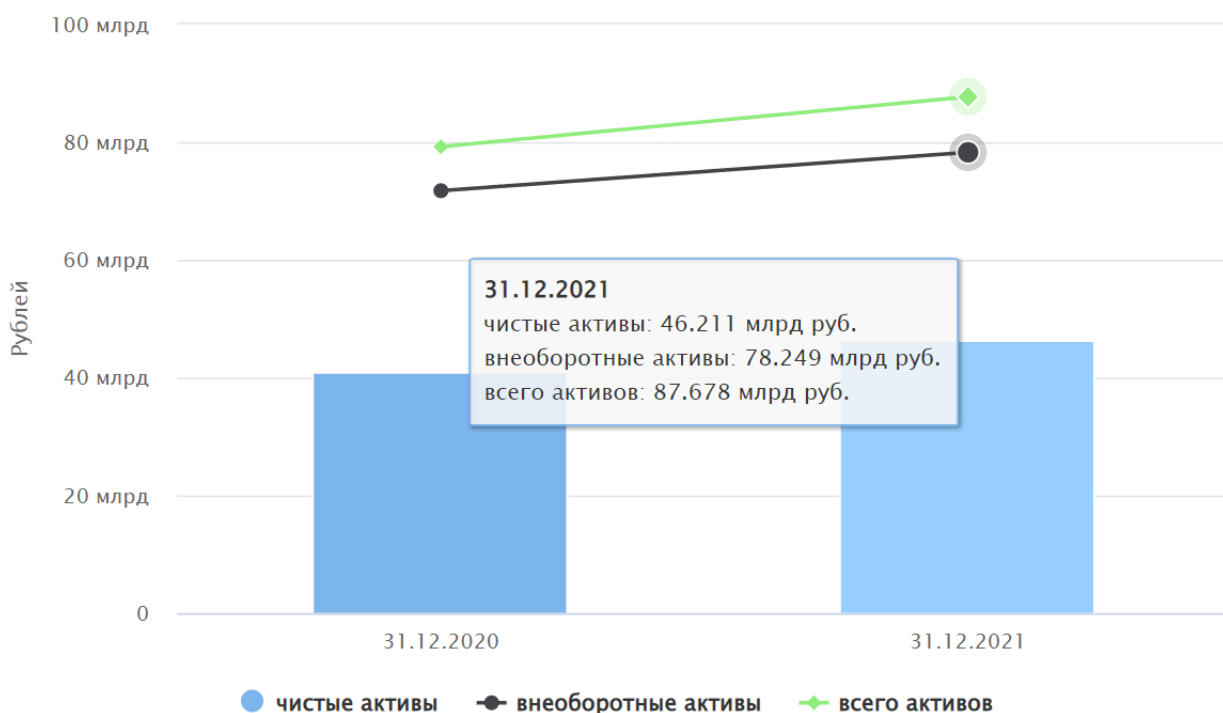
100 млрд
80 млрд
60 млрд
40 млрд
20 млрд
0

Рублей

31.12.2021
чистые активы: 46.211 млрд руб.
внеоборотные активы: 78.249 млрд руб.
всего активов: 87.678 млрд руб.

31.12.2020
31.12.2021

чистые активы
внеоборотные активы
всего активов